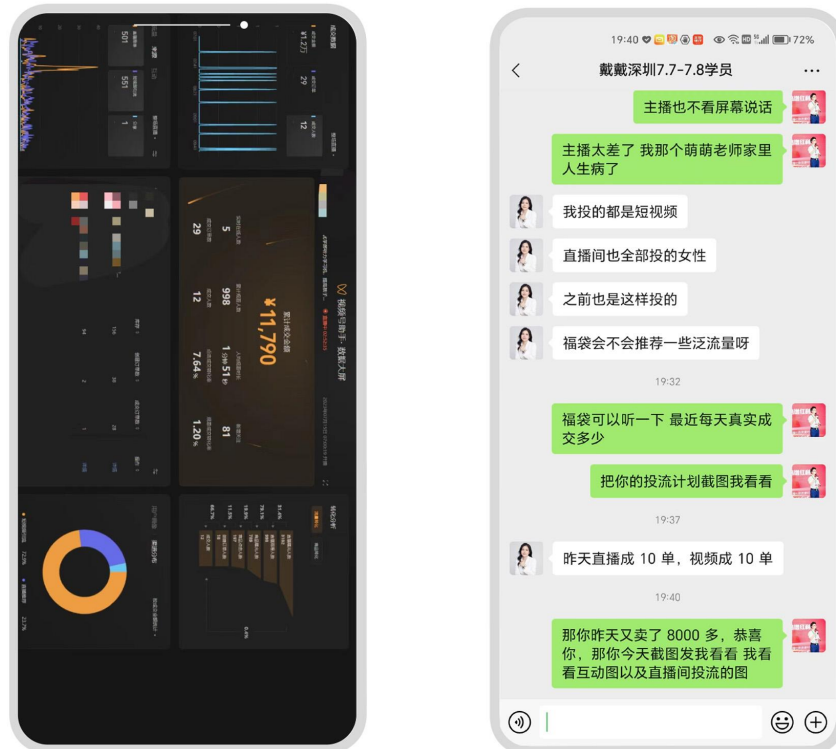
501
551
1
¥1.2万
29
12
视频号助手·数据大屏
¥11,790
累计成交金额
29
5
998
1分51秒
12
7.64%
81
1.20%

19:40 72%
戴戴深圳7.7-7.8学员
主播也不看屏幕说话
主播太差了 我那个萌萌老师家里人生病了
我投的都是短视频
直播间也全部投的女性
之前也是这样投的
福袋会不会推荐一些泛流量呀
19:32
福袋可以听一下 最近每天真实成交多少
把你的投流计划截图我看看
19:37
昨天直播成 10 单，视频成 10 单
19:40
那你昨天又卖了 8000 多，恭喜你，那你今天截图发我看看 我看看互动图以及直播间投流的图